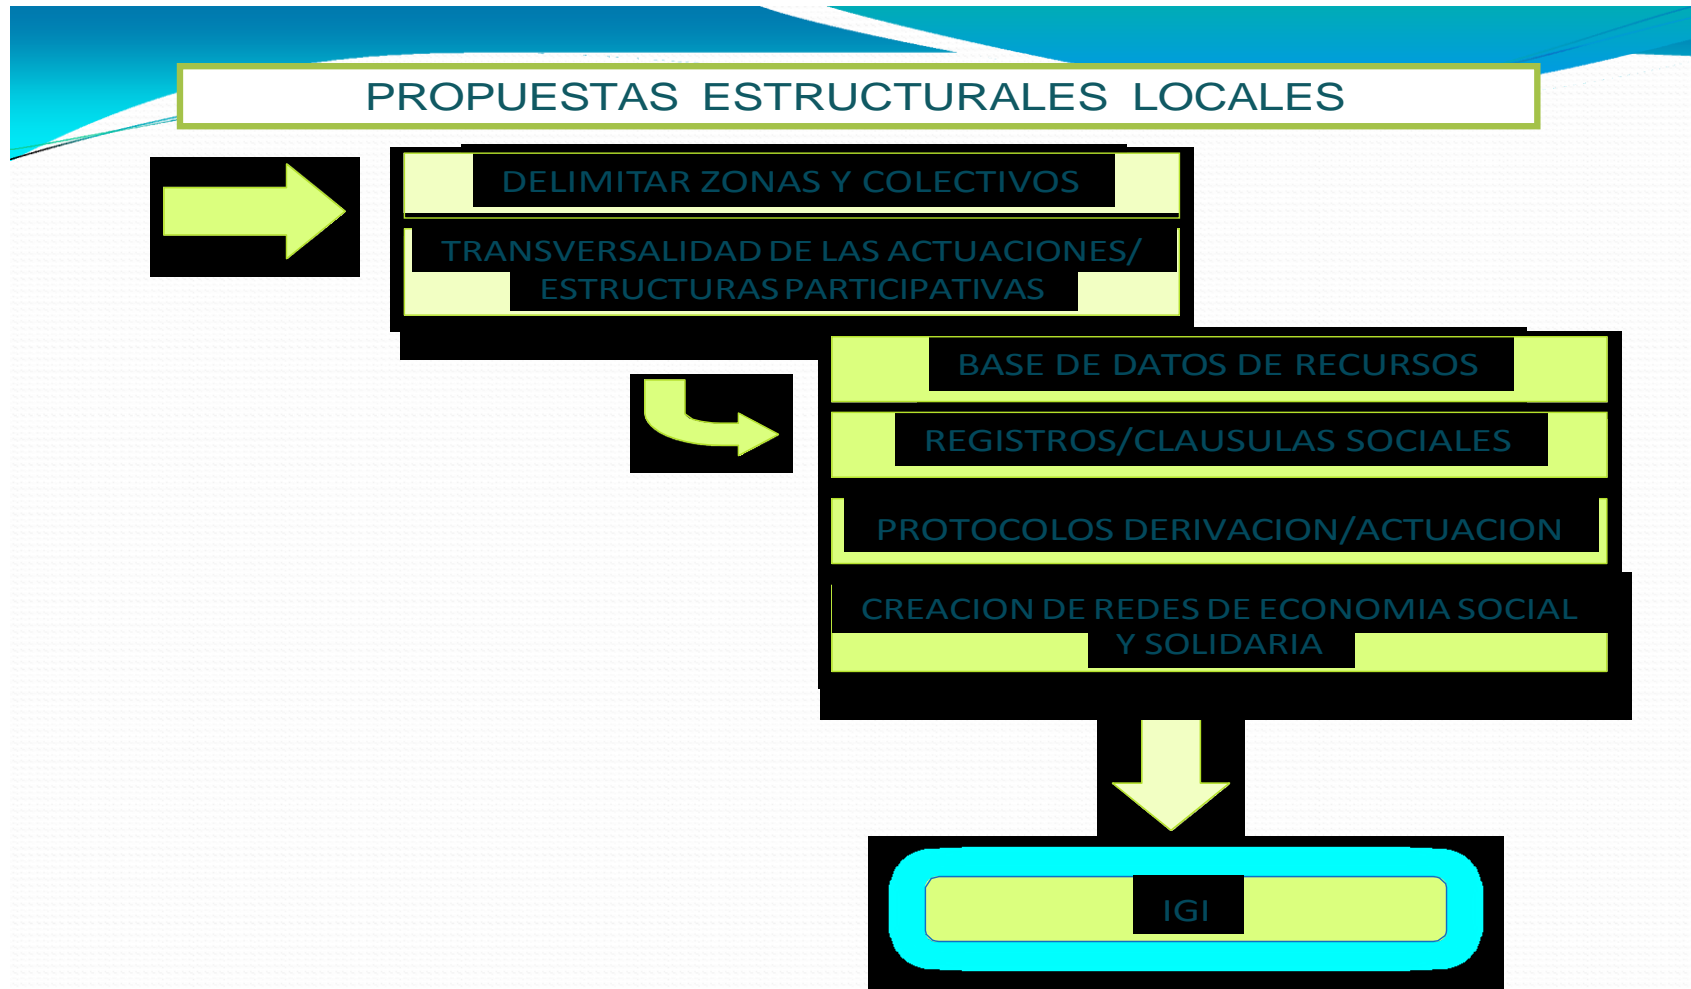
PROPUESTAS ESTRUCTURALES LOCALES

DELIMITAR ZONAS Y COLECTIVOS

TRANSVERSALIDAD DE LAS ACTUACIONES/ ESTRUCTURAS PARTICIPATIVAS

BASE DE DATOS DE RECURSOS

REGISTROS/CLAUSULAS SOCIALES

PROTOCOLOS DERIVACION/ACTUACION

CREACION DE REDES DE ECONOMIA SOCIAL Y SOLIDARIA

IGI